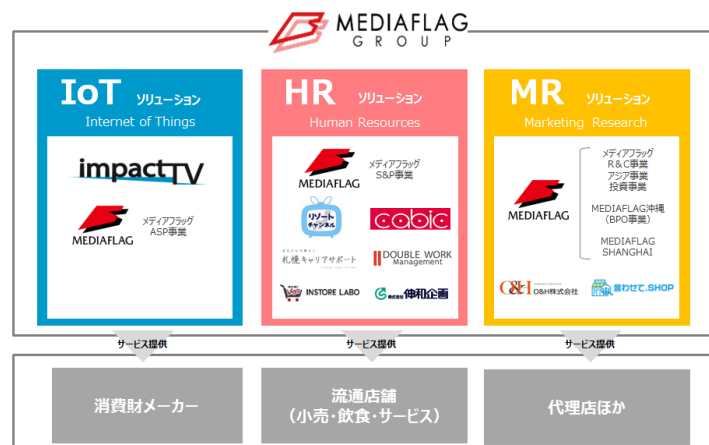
MEDIAFLAG GROUP

IoT ソリューション
Internet of Things

impactTV

MEDIAFLAG
メディアフラッグ ASP事業

HR ソリューション
Human Resources

MEDIAFLAG
メディアフラッグ S&P事業

リゾートチャンネル

cabic

札幌キャリアサポート

DOUBLE WORK Management

INSTORE LABO

株式会社伸和企画

MR ソリューション
Marketing Research

MEDIAFLAG

メディアフラッグ
R&C事業
アジア事業
投資事業

MEDIAFLAG沖縄
(BPO事業)

MEDIAFLAG
SHANGHAI

O&H O&H株式会社

留わせて.SHOP

サービス提供

サービス提供

サービス提供

消費財メーカー

流通店舗
(小売・飲食・サービス)

代理店ほか